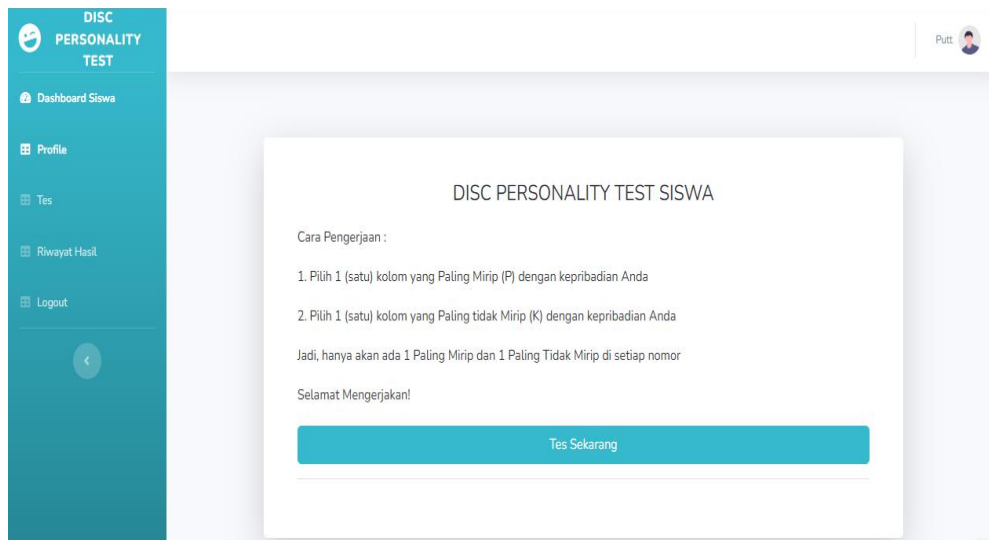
DISC PERSONALITY TEST

Dashboard Siswa

Profile

Tes

Riwayat Hasil

Logout

‹

Putt

DISC PERSONALITY TEST SISWA

Cara Pengerjaan :

1. Pilih 1 (satu) kolom yang Paling Mirip (P) dengan kepribadian Anda

2. Pilih 1 (satu) kolom yang Paling tidak Mirip (K) dengan kepribadian Anda

Jadi, hanya akan ada 1 Paling Mirip dan 1 Paling Tidak Mirip di setiap nomor

Selamat Mengerjakan!

Tes Sekarang